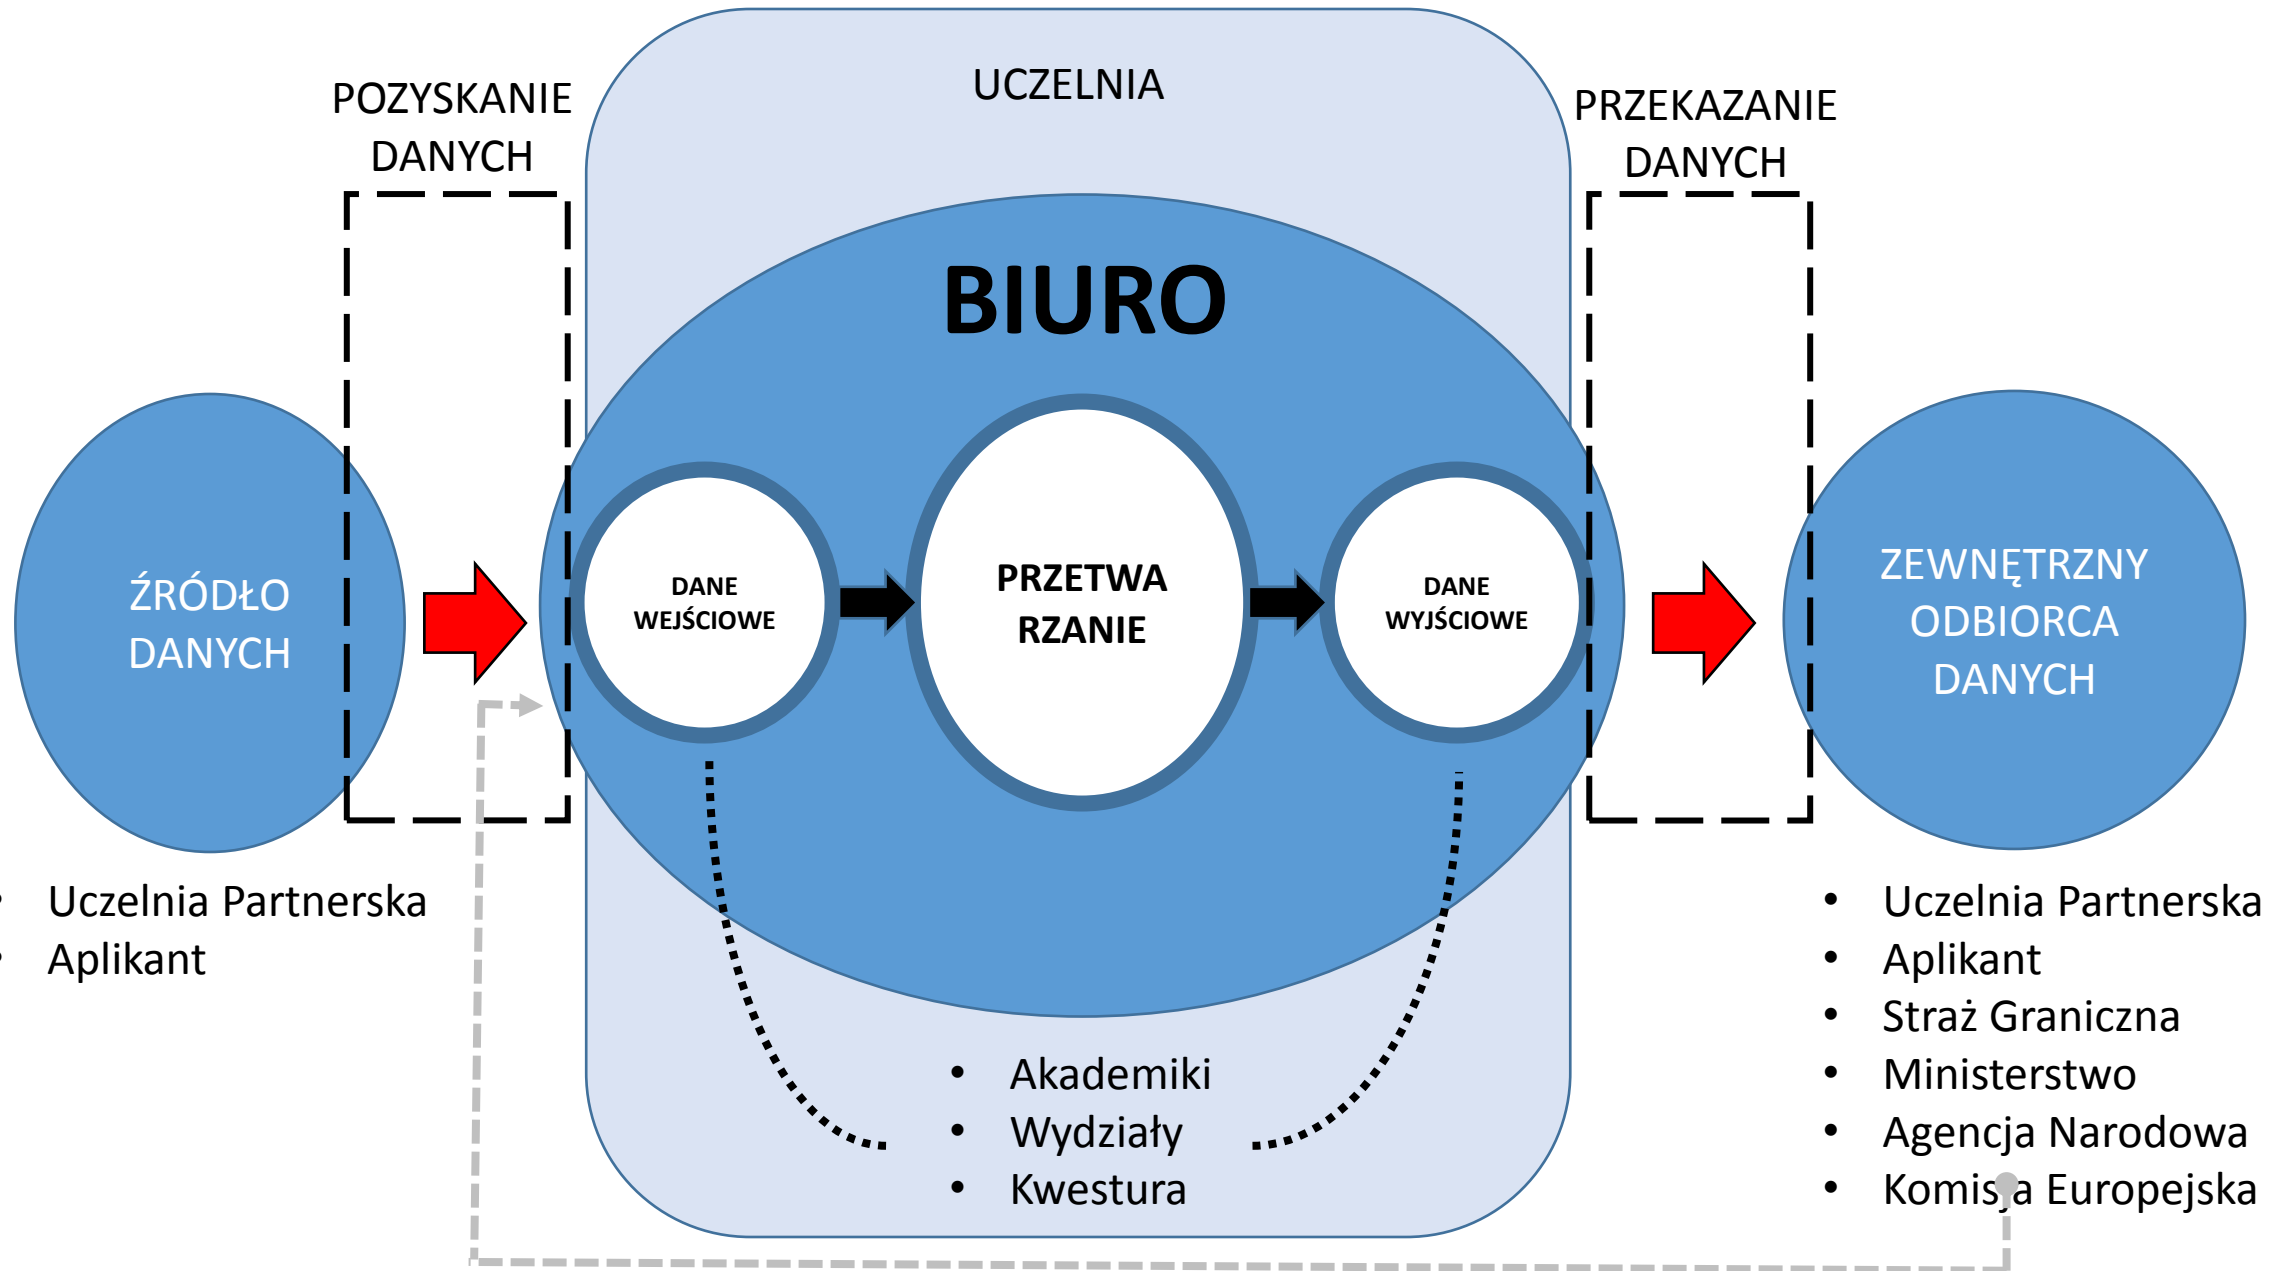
POZYSKANIE DANYCH

UCZELNIA

PRZEKAZANIE DANYCH

BIURO

ŹRÓDŁO DANYCH

DANE WEJŚCIOWE

PRZETWARZANIE

DANE WYJŚCIOWE

ZEWNĘTRZNY ODBIORCA DANYCH

- Uczelnia Partnerska
- Aplikant

- Akademiki
- Wydziały
- Kwestura

- Uczelnia Partnerska
- Aplikant
- Straż Graniczna
- Ministerstwo
- Agencja Narodowa
- Komisja Europejska